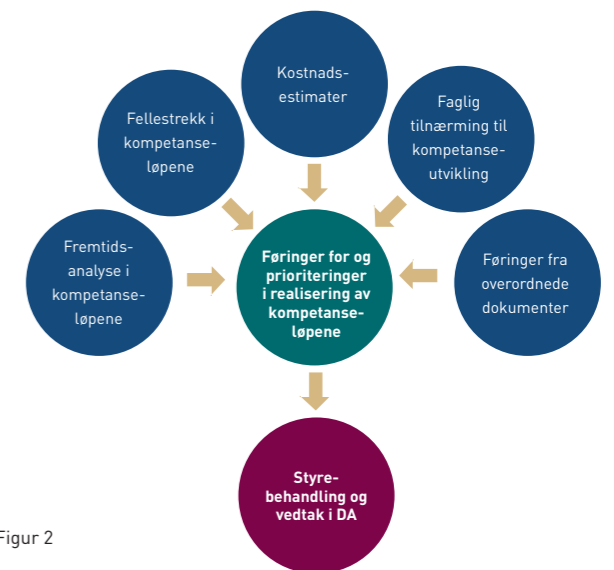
Kostnadsestimater

Fellestrekk i kompetanseløpene

Faglig tilnærming til kompetanseutvikling

Fremtidsanalyse i kompetanseløpene

Føringer for og prioriteringer i realisering av kompetanseløpene

Føringer fra overordnede dokumenter

Styrebehandling og vedtak i DA

Figur 2